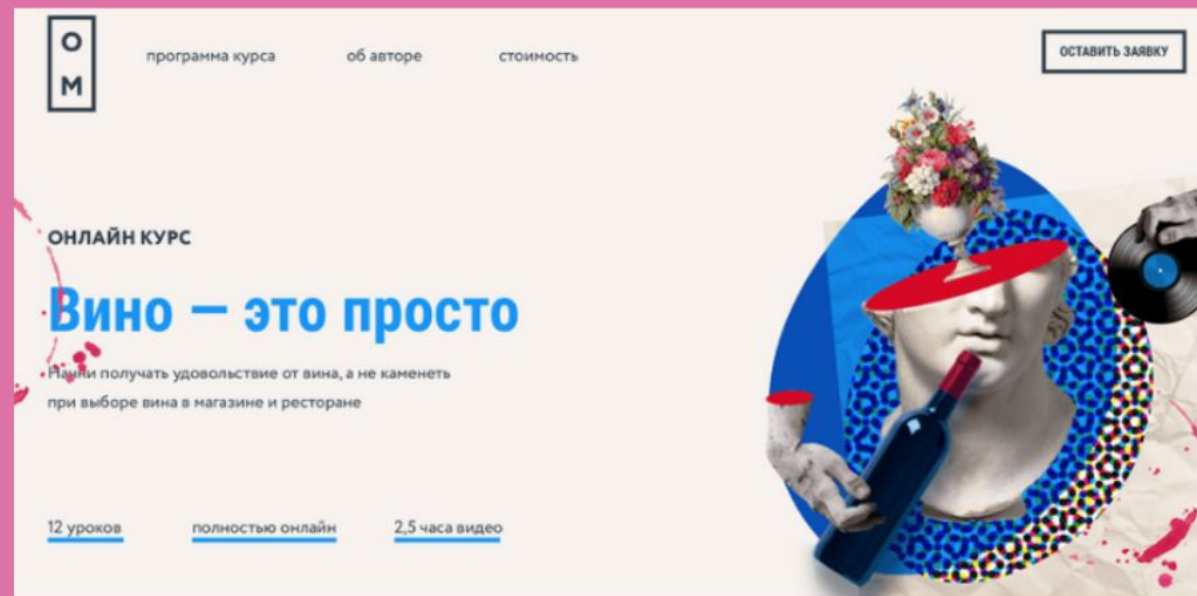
О
М

программа курса

об авторе

стоимость

ОСТАВИТЬ ЗАЯВКУ

ОНЛАЙН КУРС

Вино — это просто

Начни получать удовольствие от вина, а не каменеть при выборе вина в магазине и ресторане

12 уроков

полностью онлайн

2,5 часа видео